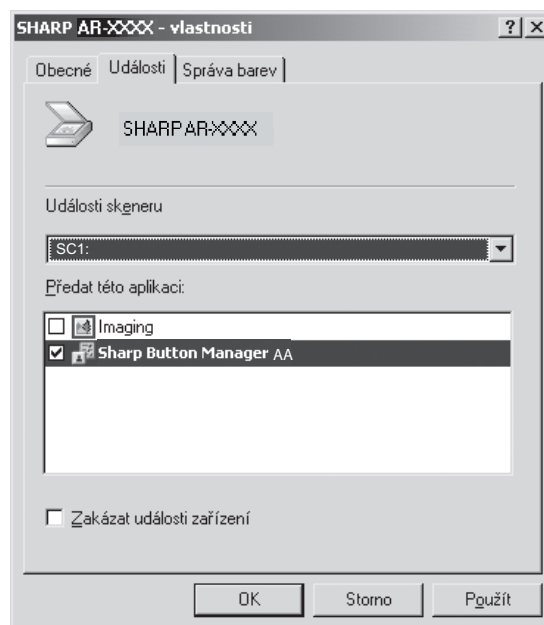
SHARP AR-XXXX - vlastnosti

?

Obecné

Události

Správa barev

SHARP AR-XXXX

Události skeneru

SC1:

Předat této aplikaci:

Imaging

Sharp Button Manager AA

Zakázat události zařízení

OK

Storno

Použít